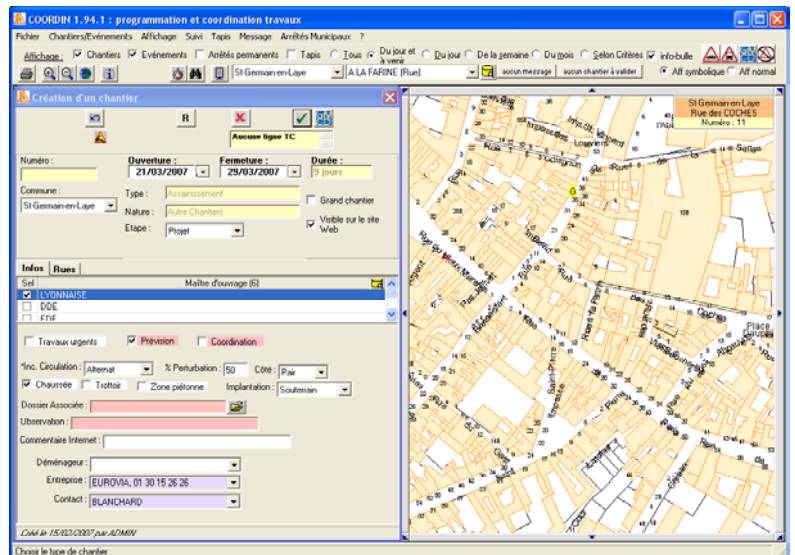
COORDIN 1.94.1 : programmation et coordination travaux

Fichier Chantiers/Evénements Affichage Suivi Tapis Message Arrêtés Municipaux ?

Affichage : ☑ Chantiers ☑ Evénements ☐ Arrêtés permanents ☐ Tapis ○ Tous ● Du jour et à venir ○ Du jour ○ De la semaine ○ Du mois ○ Selon Critères ☑ info-bulle

St-Germain-en-Laye | A LA FARINE (Rue) | aucun message | aucun chantier à valider | ● Aff symbolique ○ Aff normal

Création d'un chantier

R

Aucune ligne TC

Numéro : | Ouverture : 21/03/2007 | Fermeture : 29/03/2007 | Durée : 9 jours

Commune : St-Germain-en-Laye | Type : Assainissement | ☐ Grand chantier

Nature : Autre Chantiers | ☑ Visible sur le site Web

Etape : Projet

Infos | Rues

| Sel | Maître d'ouvrage (6) |
|---|---|
| ☑ | LYONNAISE |
| ☐ | DDE |
| ☐ | EDF |

☐ Travaux urgents ☑ Prévision ☐ Coordination

*Inc. Circulation : Alternat | % Perturbation : 50 | Côté : Pair

☑ Chaussée ☐ Trottoir ☐ Zone piétonne | Implantation : Souterrain

Dossier Associée :

Observation :

Commentaire Internet :

Déménageur :

Entreprise : EUROVIA, 01 30 15 26 26

Contact : BLANCHARD

Créé le 15/02/2007 par ADMIN

St-Germain-en-Laye
Rue des COCHES
Numéro : 11

Place

Choisir le type de chantier